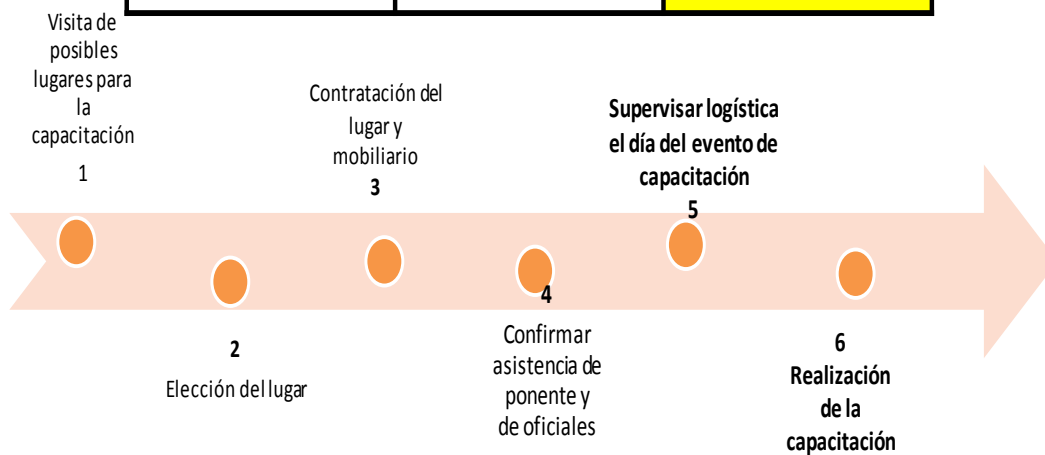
Visita de posibles lugares para la capacitación

1

Contratación del lugar y mobiliario

3

Supervisar logística el día del evento de capacitación

5

4

Confirmar asistencia de ponente y de oficiales

2

Elección del lugar

6

Realización de la capacitación